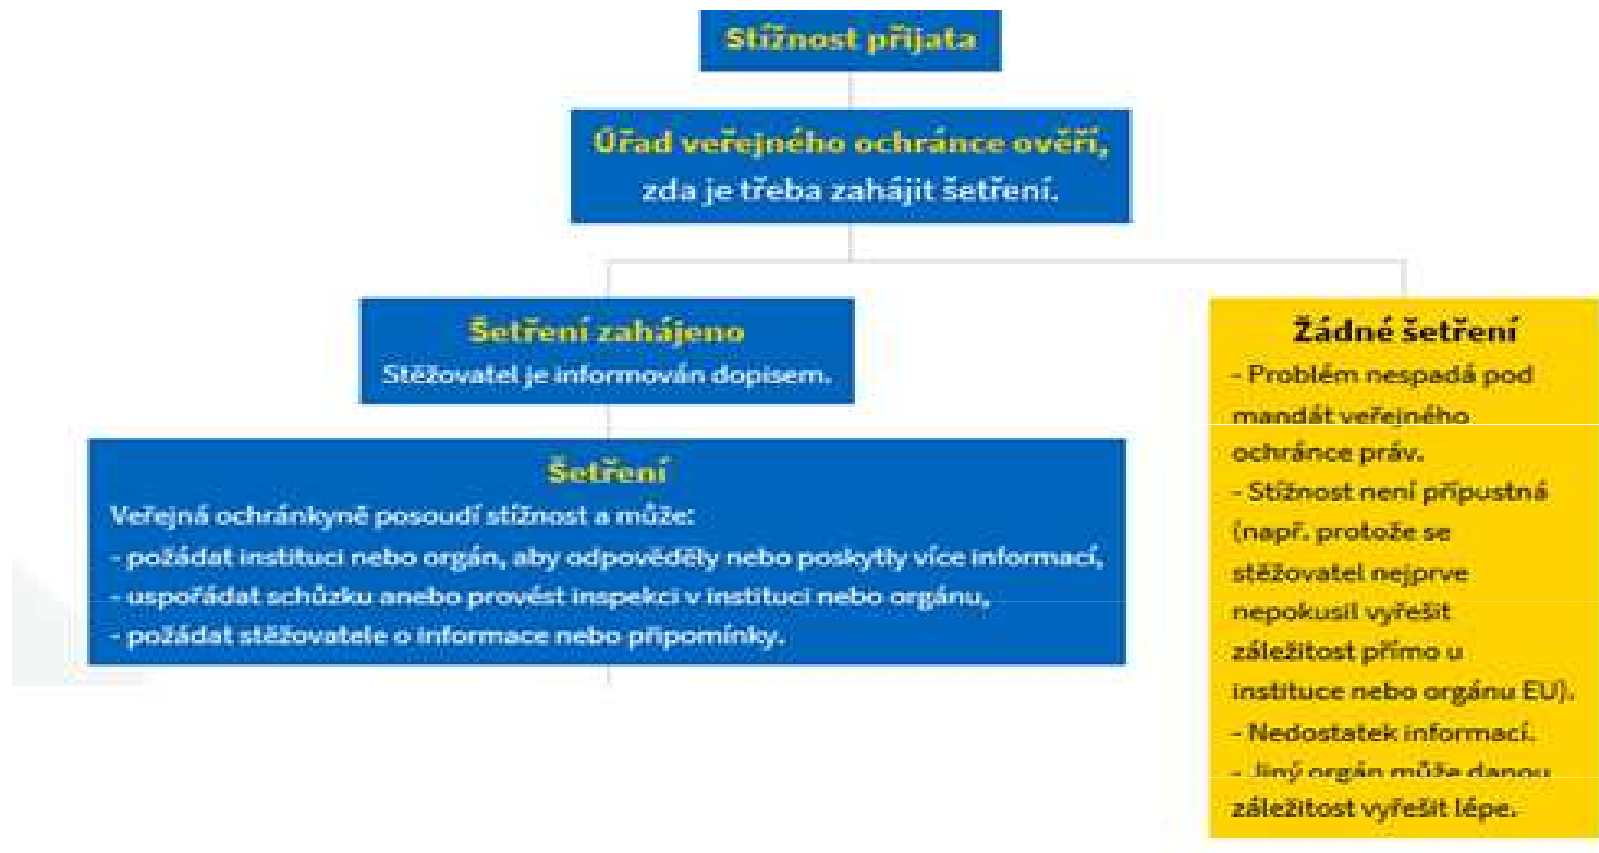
Stížnost přijata

Úřad veřejného ochránce ověří, zda je třeba zahájit šetření.

Šetření zahájeno
Stěžovatel je informován dopisem.

Šetření
Veřejná ochránkyně posoudí stížnost a může:
- požádat instituci nebo orgán, aby odpověděly nebo poskytly více informací,
- uspořádat schůzku anebo provést inspekci v instituci nebo orgánu,
- požádat stěžovatele o informace nebo připomínky.

Žádné šetření
- Problém nespadá pod mandát veřejného ochránce práv.
- Stížnost není přípustná (např. protože se stěžovatel nejprve nepokusil vyřešit záležitost přímo u instituce nebo orgánu EU).
- Nedostatek informací.
- Jiný orgán může danou záležitost vyřešit lépe.